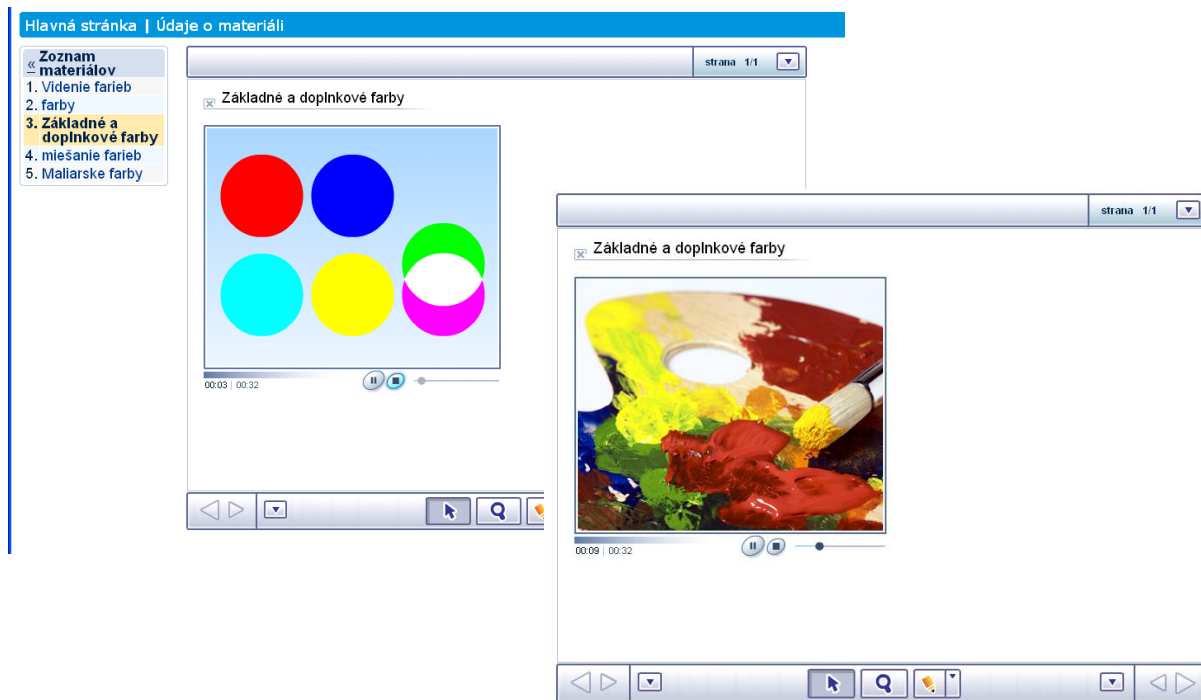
Hlavná stránka | Údaje o materiáli

« Zoznam materiálov
1. Videnie farieb
2. farby
3. Základné a doplnkové farby
4. miešanie farieb
5. Maliarske farby

strana 1/1

Základné a doplnkové farby

00:03 | 00:32

strana 1/1

Základné a doplnkové farby

00:09 | 00:32